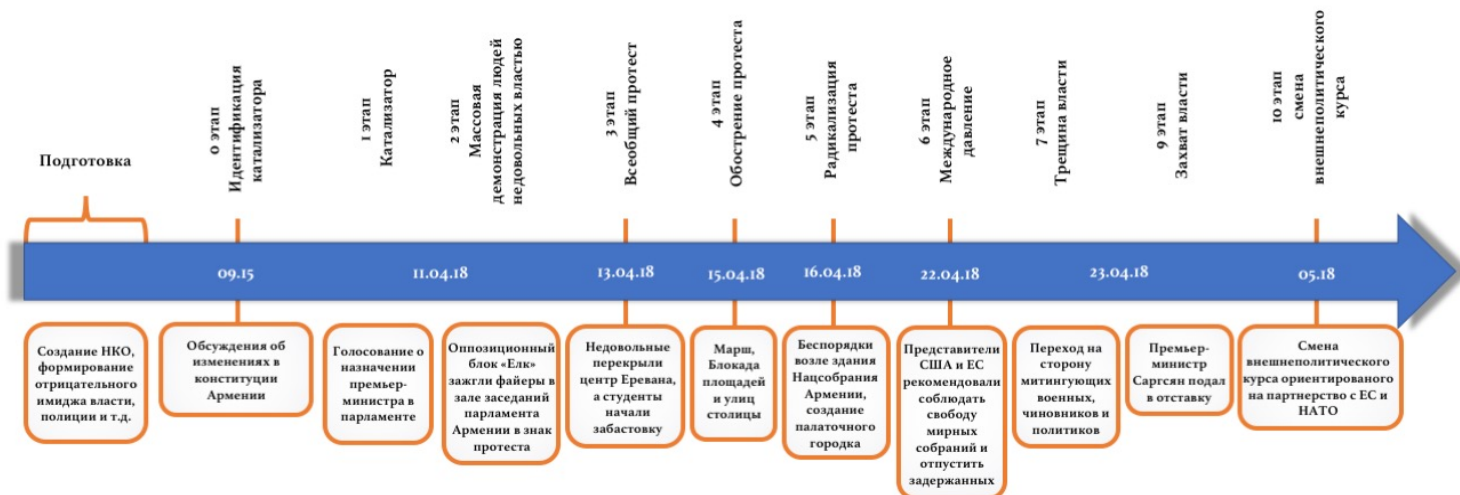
Подготовка

0 этап Идентификация катализатора

1 этап Катализатор

2 этап Массовая демонстрация людей недовольных властью

3 этап Всеобщий протест

4 этап Обострение протеста

5 этап Радикализация протеста

6 этап Международное давление

7 этап Трещина власти

9 этап Захват власти

10 этап смена внешнеполитического курса

09.15

11.04.18

13.04.18

15.04.18

16.04.18

22.04.18

23.04.18

05.18

Создание НКО, формирование отрицательного имиджа власти, полиции и т.д.

Обсуждения об изменениях в конституции Армении

Голосование о назначении премьер-министра в парламенте

Оппозиционный блок «Елк» зажгли файеры в зале заседаний парламента Армении в знак протеста

Недовольные перекрыли центр Еревана, а студенты начали забастовку

Марш, Блокада площадей и улиц столицы

Беспорядки возле здания Нацсобрания Армении, создание палаточного городка

Представители США и ЕС рекомендовали соблюдать свободу мирных собраний и отпустить задержанных

Переход на сторону митингующих военных, чиновников и политиков

Премьер-министр Саргсян подал в отставку

Смена внешнеполитического курса ориентированого на партнерство с ЕС и НАТО